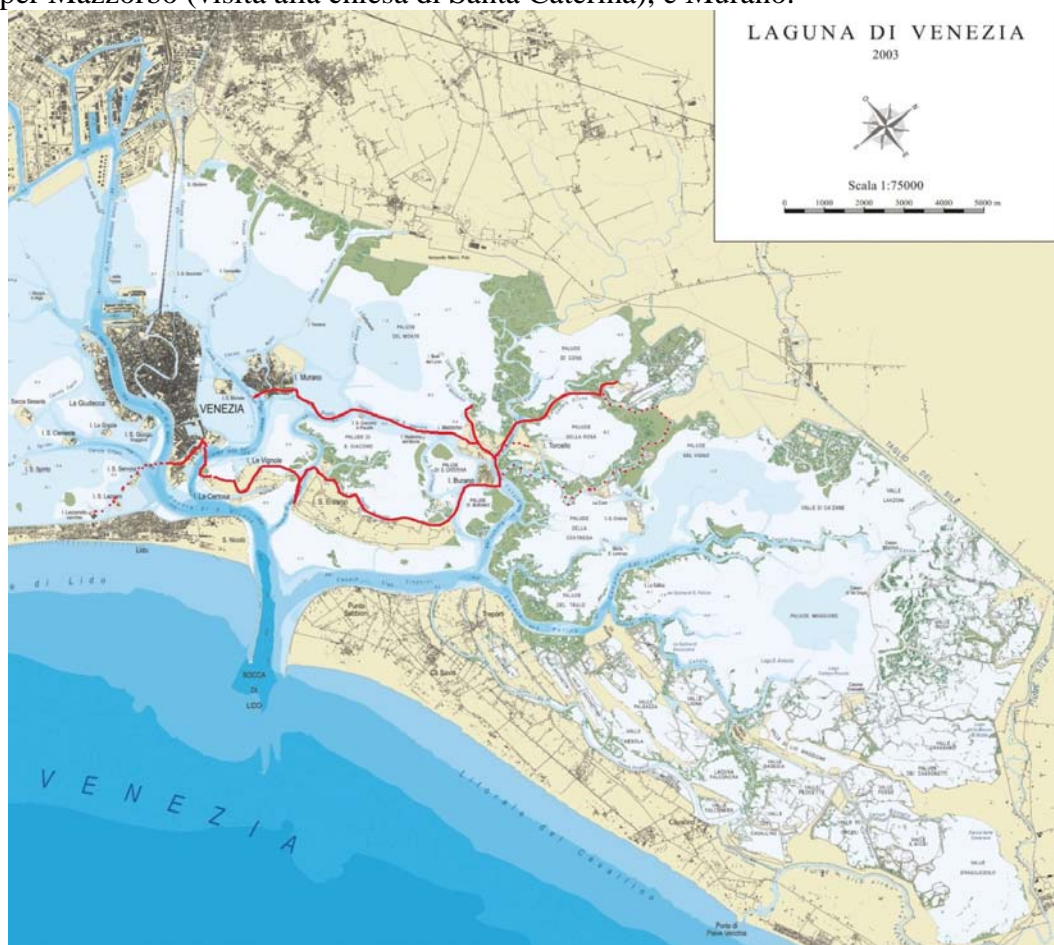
per Mazzorbo (visita alla chiesa di Santa Caterina), e Murano.

LAGUNA DI VENEZIA
2003

Scala 1:75000
0 1000 2000 3000 4000 5000 m

VENEZIA
La Giudecca
I. Murano
I. Burano
Torcello
I. La Vignole
I. La Certosa
S. Erasmo
I. S. Lazzaro
Lido
PALUDE DEL MONTE
PALUDE DI CONA
PALUDE DELLA ROSA
PALUDE DI S. GIACOMO
PALUDE DEL VIGNIO
PALUDE DELLA CENTREGA
PALUDE DEL TAGLIO
PALUDE MAGGIORE
VALLE DI CA' ZANE
VALLE LANZONI
BOCCA DI LIDO
Punta Sabbioni
Treporti
Ca' Savio
Porto di Lido
Litorale del Cavallino
VALLE DRAGOJESOLO
TAGLIO DEL SILE
V E N E Z I A